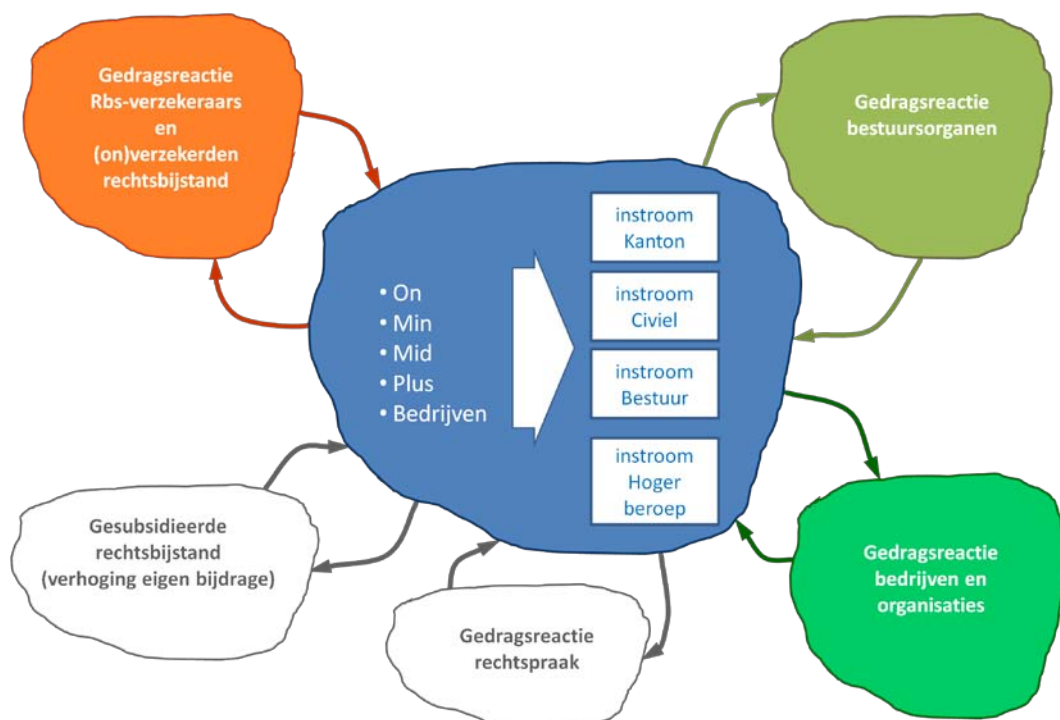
Gedragsreactie Rbs-verzekeraars en (on)verzekerden rechtsbijstand

Gedragsreactie bestuursorganen

• On
• Min
• Mid
• Plus
• Bedrijven

instroom Kanton

instroom Civiel

instroom Bestuur

instroom Hoger beroep

Gesubsidieerde rechtsbijstand (verhoging eigen bijdrage)

Gedragsreactie rechtspraak

Gedragsreactie bedrijven en organisaties